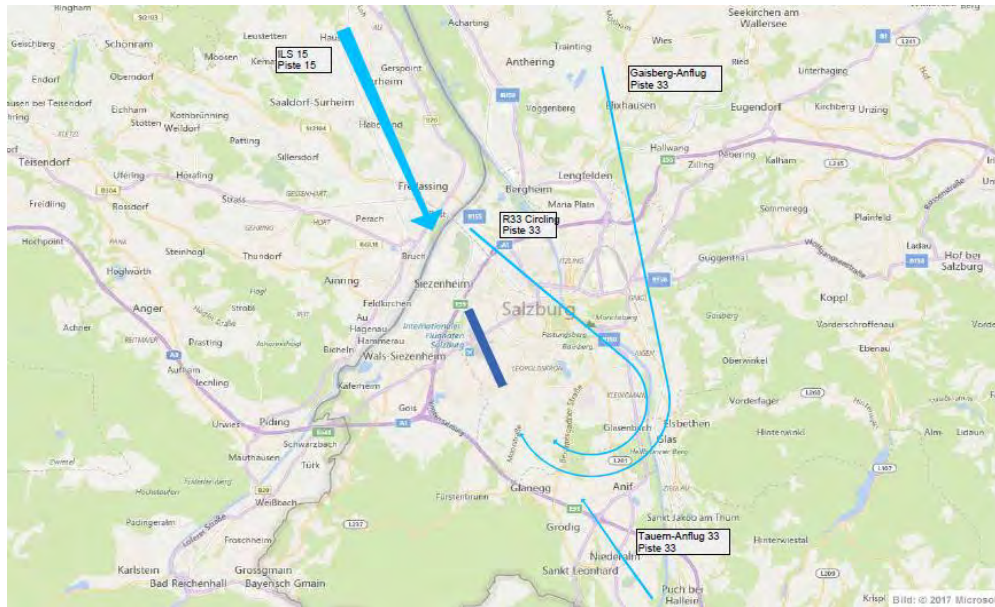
Ringham
Acharting
Seekirchen am Wallersee
Geischberg
Schönram
Leustetten
ILS 15
Piste 15
Moosen
Gerspoint
Anthering
Trainting
Wies
Gaisberg-Anflug
Piste 33
Ried
Endorf
Oberndorf
Saaldorf-Surheim
Voggenberg
Elixhausen
Eugendorf
Unterhaging
Kirchberg
Urzing
hausen bei Teisendorf
Eichham
Kothbrunning
Stotten
Weildorf
Hafenand
Patting
Hallwang
Sillersdorf
Zilling
Pebering
Kalham
Teisendorf
Ufering
Höraling
Freilassing
Bergheim
Lengfelden
Maria Plain
Freidling
Rossdorf
Straß
Perach
R33 Circling
Piste 33
Sommeregg
Plainfeld
Hochpoint
Steinhögl
Thundorf
Bruch
Guggenthal
Ladau
Hof bei Salzburg
Höglwörth
Ainring
Siezenheim
Salzburg
Koppl
Anger
Feldkirchen
Au
Hagenau
Hammerau
Bicheln
Wals-Siezenheim
Internationaler Flughafen Salzburg
Festungsberg
Mönchsberg
Gaisberg
Vorderschroffenau
Achner
Strobl
Prasting
Oberwinkel
Ebenau
Aufham
Jechling
Kafemeim
Vorderfager
Gois
Piding
Urwies
Schwarzbach
Glasenbach
Elsbethen
Glas
Hinterwinkl
Alm
Lidaun
Mauthausen
Türk
Grödig
Fürstenbrunn
Glanegg
Anif
Weißbach
Sankt Jakob am Thurn
Padingeralm
Froschheim
Niederalm
Tauern-Anflug 33
Piste 33
Hinterwiestal
Karlstein
Grossgmain
Bad Reichenhall
Bayerisch Gmain
Sankt Leonhard
Puch bei Hallein
Krispl
Bild: © 2017 Microso